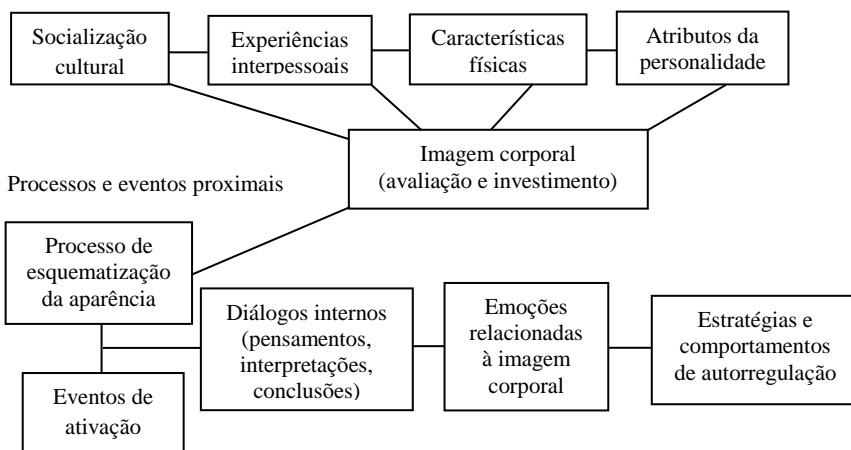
Socialização cultural

Experiências interpessoais

Características físicas

Atributos da personalidade

Imagem corporal (avaliação e investimento)

Processos e eventos proximais

Processo de esquematização da aparência

Diálogos internos (pensamentos, interpretações, conclusões)

Emoções relacionadas à imagem corporal

Estratégias e comportamentos de autorregulação

Eventos de ativação